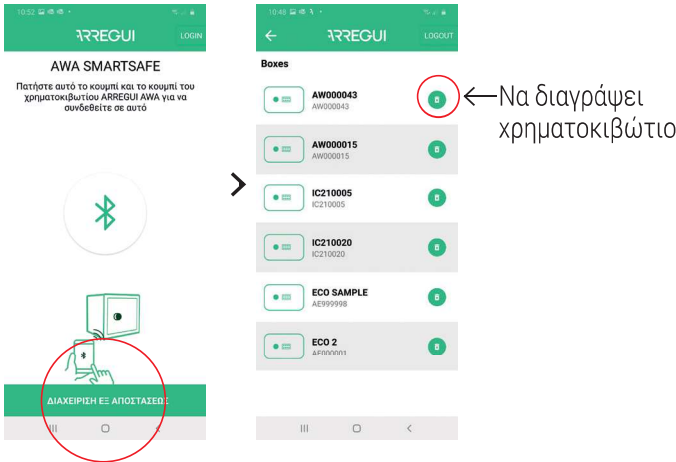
10:52

ARREGUI

LOGIN

AWA SMARTSAFE

Πατήστε αυτό το κουμπί και το κουμπί του χρηματοκιβωτίου ARREGUI AWA για να συνδεθείτε σε αυτό

ΔΙΑΧΕΙΡΙΣΗ ΕΞ ΑΠΟΣΤΑΣΕΩΣ

10:48

ARREGUI

LOGOUT

Boxes

AW000043
AW000043

AW000015
AW000015

IC210005
IC210005

IC210020
IC210020

ECO SAMPLE
AE999998

ECO 2
AE000001

Να διαγράψει χρηματοκιβώτιο